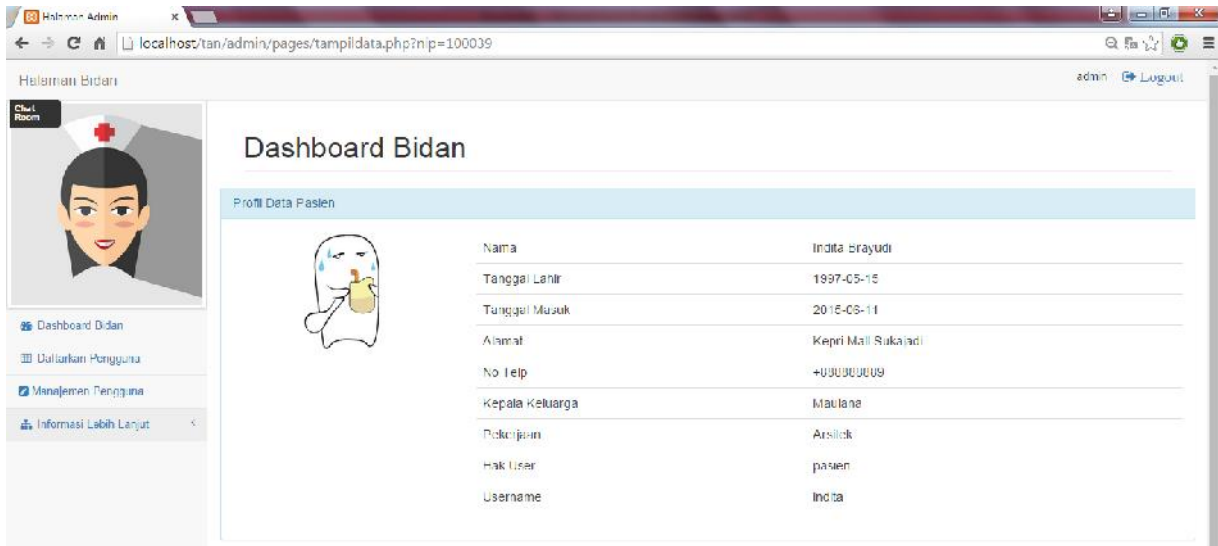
Halaman Admin

localhost/tan/admin/pages/tampildata.php?nip=100039

Halaman Bidan

admin Logout

Chat Room

Dashboard Bidan

Daftarkan Pengguna

Manajemen Pengguna

Informasi Lebih Lanjut

Dashboard Bidan

Profil Data Pasien

| | |
|---|---|
| Nama | Indita Erayudi |
| Tanggal Lahir | 1997-05-15 |
| Tanggal Masuk | 2016-06-11 |
| Alamat | Kepri Mall Sukajadi |
| No Telp | +080800009 |
| Kepala Keluarga | Maulana |
| Pekerjaan | Arsitek |
| Hak User | pasien |
| Username | indita |